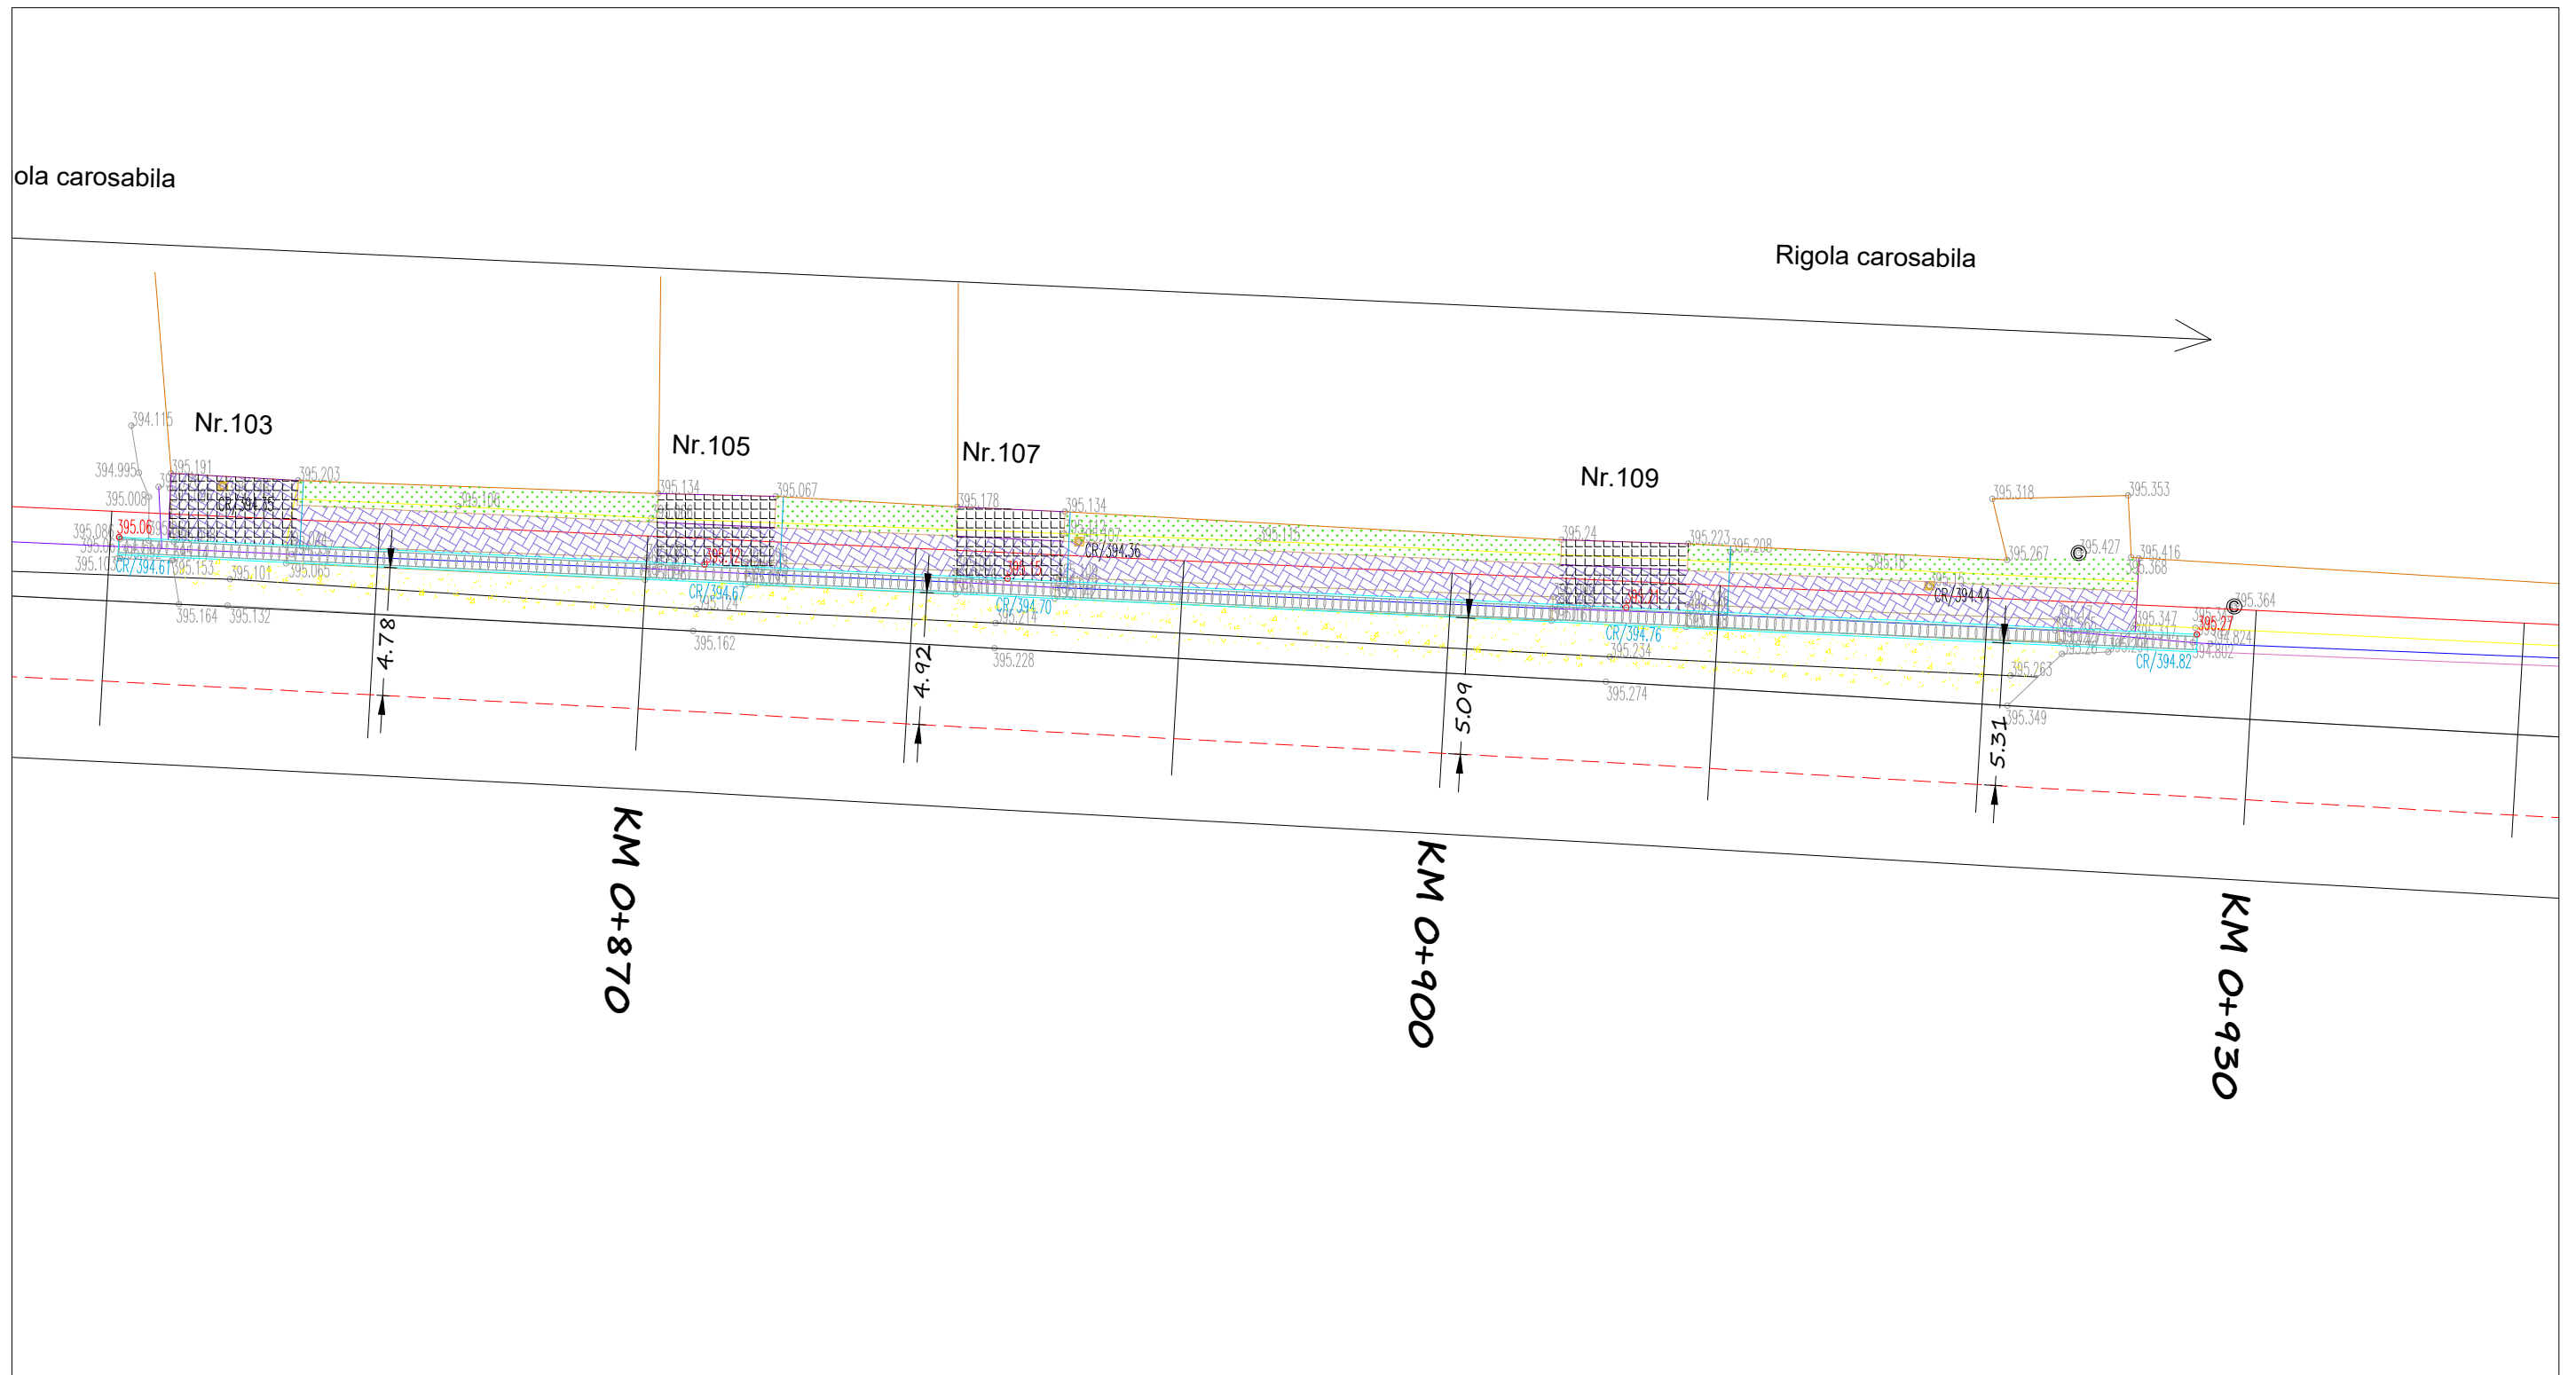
ola carosabila

Rigola carosabila

Nr.103

Nr.105

Nr.107

Nr.109

394.115
394.995
395.008
395.086
395.06
395.10
CR/394.61
395.191
CR/394.55
395.203
395.100
395.153
395.101
395.065
395.164
395.132
395.134
395.067
CR/394.67
395.124
395.162
395.178
395.134
CR/394.36
CR/394.70
395.214
395.228
395.125
395.24
395.223
395.208
CR/394.76
395.234
395.274
CR/394.44
395.318
395.353
395.267
395.427
395.416
395.368
395.347
395.364
395.27
394.824
394.802
CR/394.82
395.263
395.349

4.78

4.92

5.09

5.31

KM 0+870

KM 0+900

KM 0+930